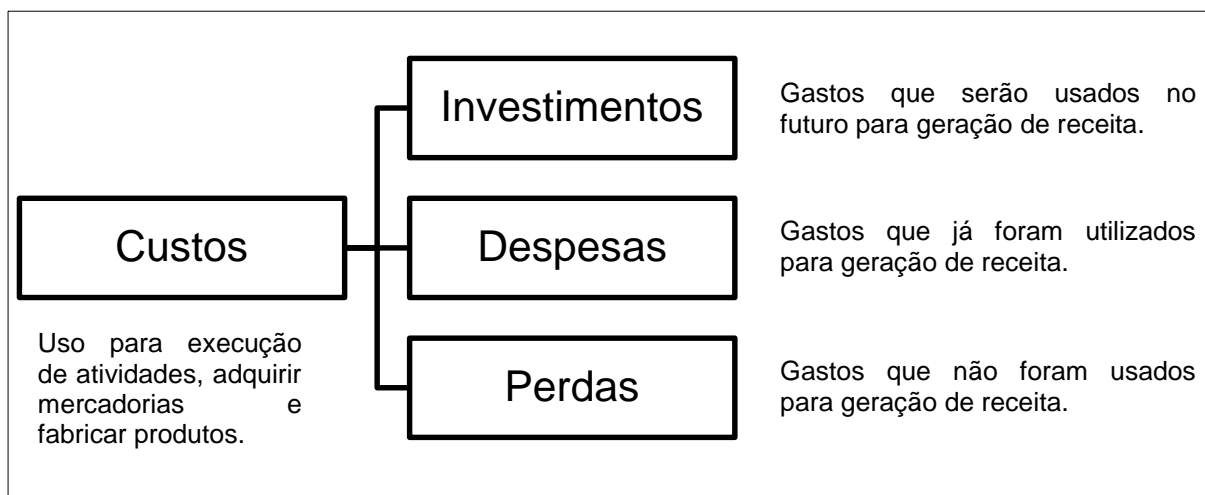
Custos

Uso para execução de atividades, adquirir mercadorias e fabricar produtos.

Investimentos

Gastos que serão usados no futuro para geração de receita.

Despesas

Gastos que já foram utilizados para geração de receita.

Perdas

Gastos que não foram usados para geração de receita.